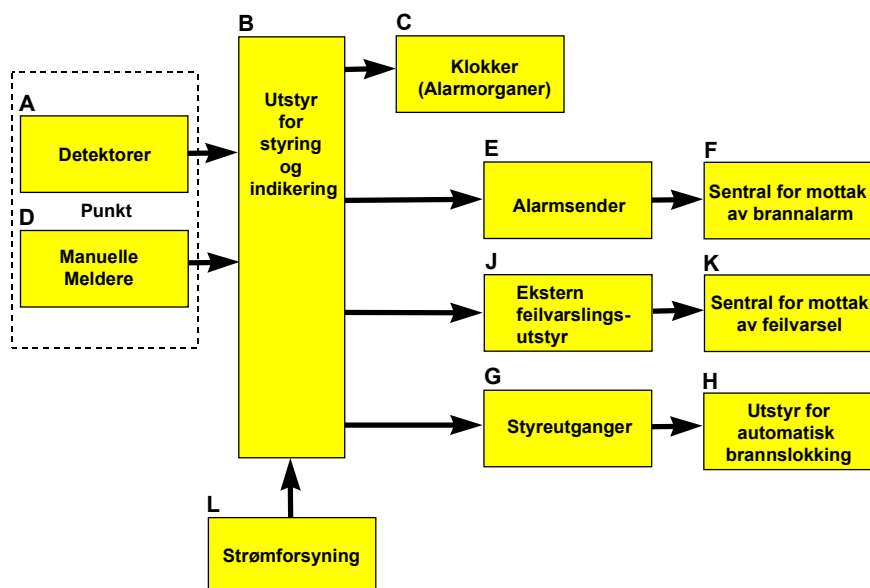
A
Detektorer

D
Manuelle Meldere

Punkt

B
Utstyr for styring og indikering

C
Klokker (Alarmorganer)

E
Alarmsender

F
Sentral for mottak av brannalarm

J
Ekstern feilvarslingsutstyr

K
Sentral for mottak av feilvarsel

G
Styreutganger

H
Utstyr for automatisk brannslokking

L
Strømforsyning